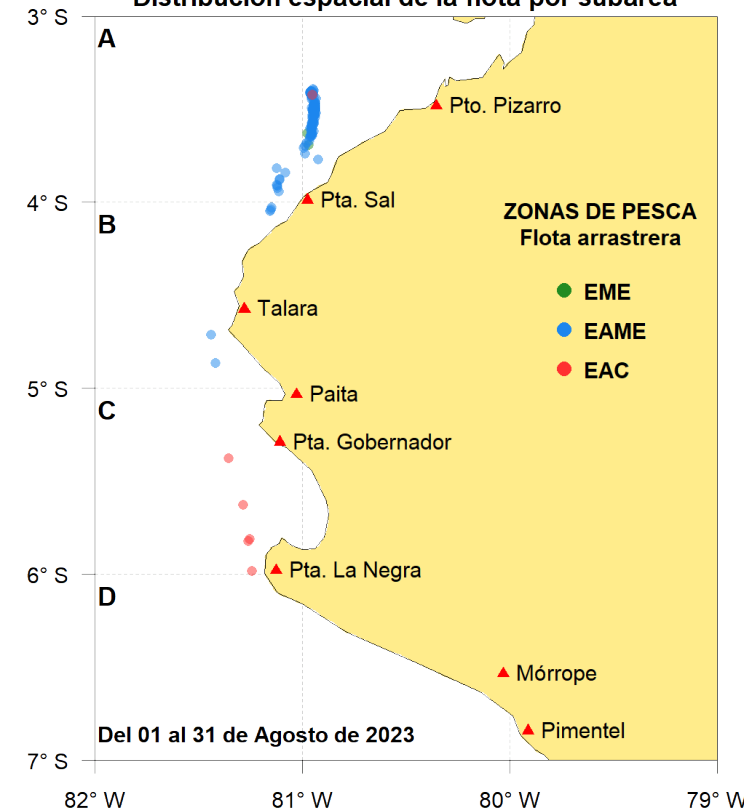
Distribución espacial de la flota por subárea

3° S
4° S
5° S
6° S
7° S

A
B
C
D

Pto. Pizarro
Pta. Sal
Talara
Paita
Pta. Gobernador
Pta. La Negra
Mórrope
Pimentel

ZONAS DE PESCA
Flota arrastrera

EME
EAME
EAC

Del 01 al 31 de Agosto de 2023

82° W
81° W
80° W
79° W